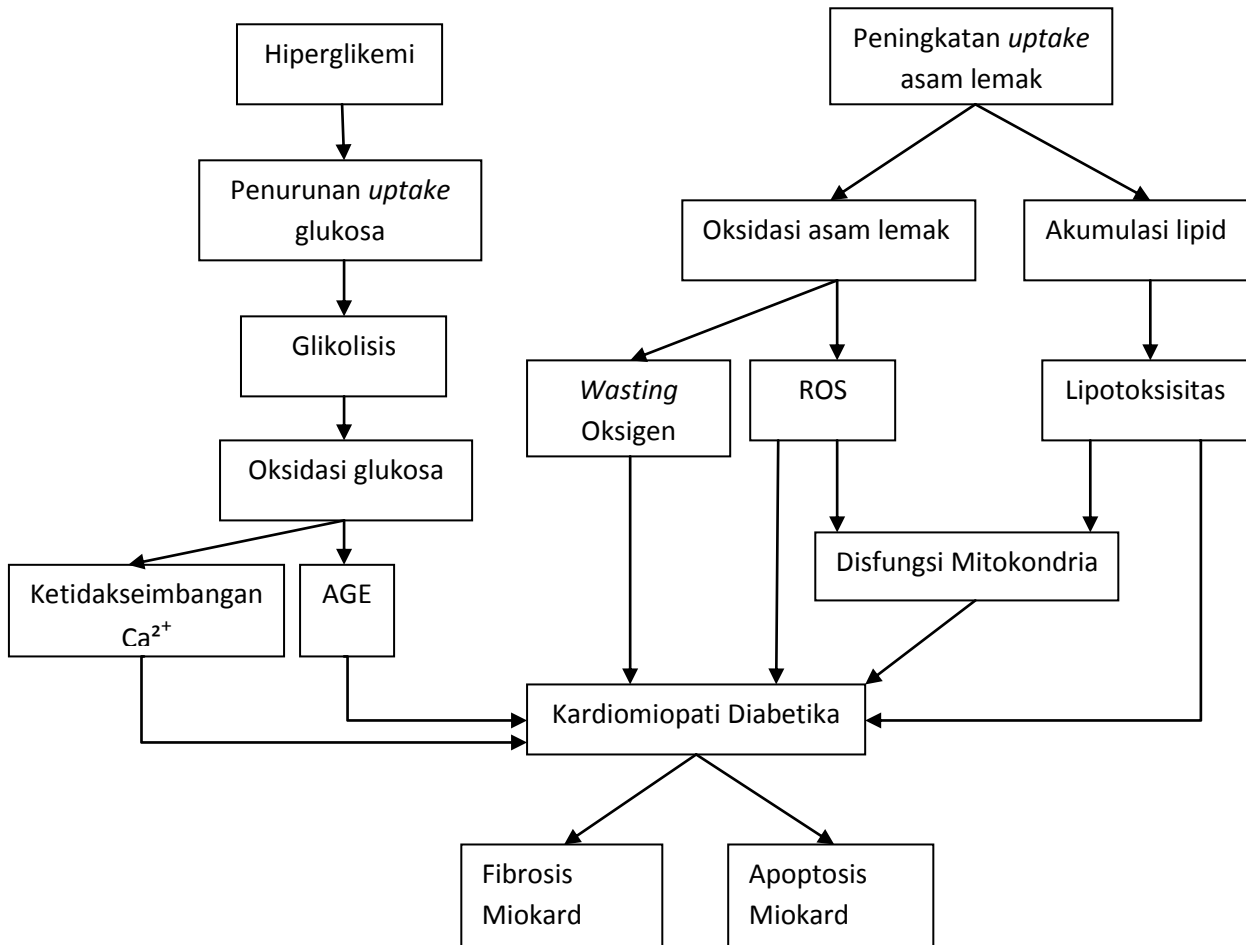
Hiperglikemi

Penurunan *uptake* glukosa

Glikolisis

Oksidasi glukosa

Ketidakseimbangan $Ca^{2+}$

AGE

Peningkatan *uptake* asam lemak

Oksidasi asam lemak

Akumulasi lipid

*Wasting* Oksigen

ROS

Lipotoksisitas

Disfungsi Mitokondria

Kardiomiopati Diabetika

Fibrosis Miokard

Apoptosis Miokard